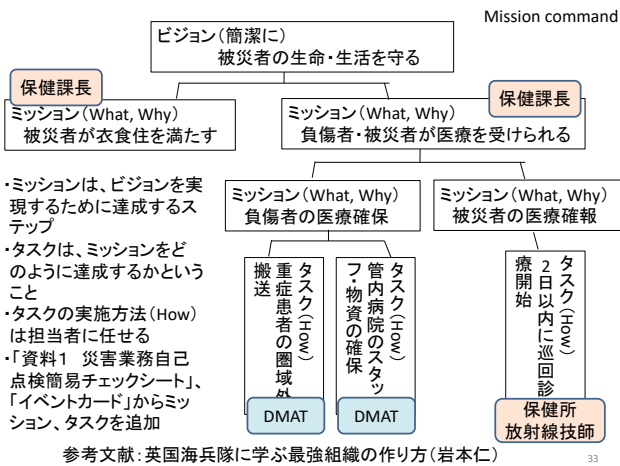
Mission command

ビジョン（簡潔に）
被災者の生命・生活を守る

保健課長
ミッション（What, Why）
被災者が衣食住を満たす

ミッション（What, Why）
負傷者・被災者が医療を受けられる
保健課長

・ミッションは、ビジョンを実現するために達成するステップ
・タスクは、ミッションをどのように達成するかということ
・タスクの実施方法（How）は担当者に任せる
・「資料1 災害業務自己点検簡易チェックシート」、「イベントカード」からミッション、タスクを追加

ミッション（What, Why）
負傷者の医療確保

ミッション（What, Why）
被災者の医療確報

タスク（How）
重症患者の圏域外搬送
DMAT

タスク（How）
管内病院のスタッフ・物資の確保
DMAT

タスク（How）
2日以内に巡回診療開始
保健所
放射線技師

参考文献：英国海兵隊に学ぶ最強組織の作り方（岩本仁）

33